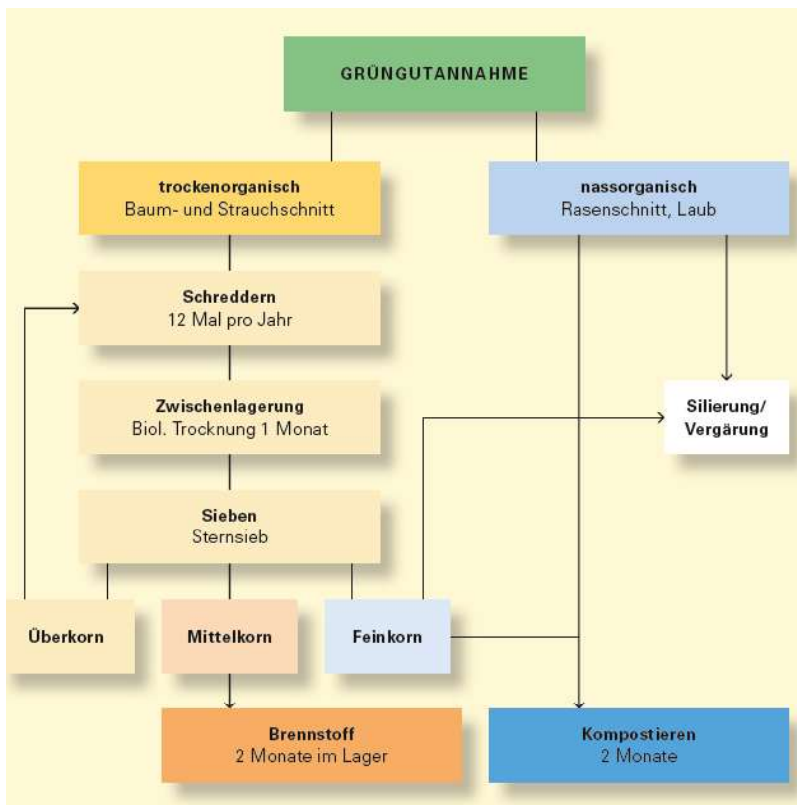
GRÜNGUTANNAHME

trockenorganisch
Baum- und Strauchschnitt

nassorganisch
Rasenschnitt, Laub

Schreddern
12 Mal pro Jahr

Zwischenlagerung
Biol. Trocknung 1 Monat

Silierung/
Vergärung

Sieben
Sternsieb

Überkorn

Mittelkorn

Feinkorn

Brennstoff
2 Monate im Lager

Kompostieren
2 Monate